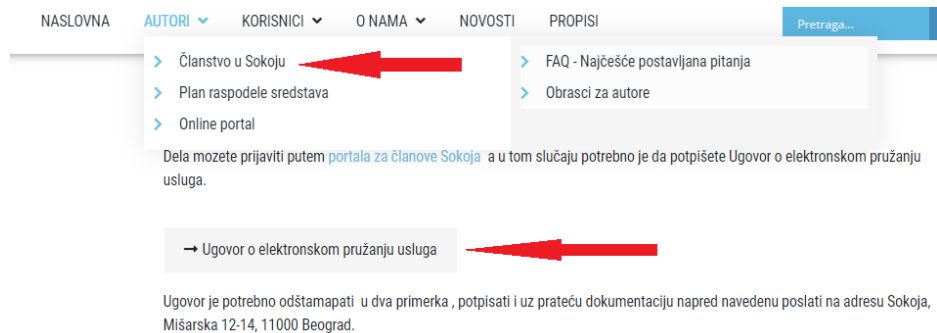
NASLOVNA AUTORI KORISNICI O NAMA NOVOSTI PROPISI Pretraga...

Članstvo u Sokoju
Plan raspodele sredstava
Online portal

FAQ - Najčešće postavljana pitanja
Obrasci za autore

Dela mozete prijaviti putem portala za članove Sokoja a u tom slučaju potrebno je da potpišete Ugovor o elektronskom pružanju usluga.

→ Ugovor o elektronskom pružanju usluga

Ugovor je potrebno odštamapati u dva primerka , potpisati i uz prateću dokumentaciju napred navedenu poslati na adresu Sokoja, Mišarska 12-14, 11000 Beograd.